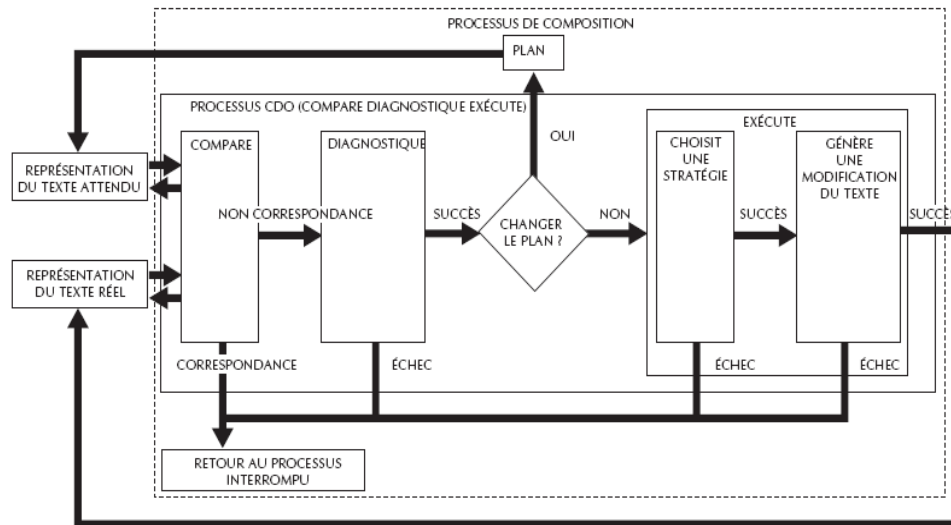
PROCESSUS DE COMPOSITION

PLAN

PROCESSUS CDO (COMPARE DIAGNOSTIQUE EXÉCUTE)

REPRÉSENTATION DU TEXTE ATTENDU

REPRÉSENTATION DU TEXTE RÉEL

COMPARE

NON CORRESPONDANCE

CORRESPONDANCE

DIAGNOSTIQUE

ÉCHEC

SUCCÈS

OUI

CHANGER LE PLAN ?

NON

EXÉCUTE

CHOISIT UNE STRATÉGIE

SUCCÈS

GÉNÈRE UNE MODIFICATION DU TEXTE

SUCCÈ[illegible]

ÉCHEC

ÉCHEC

RETOUR AU PROCESSUS INTERROMPU